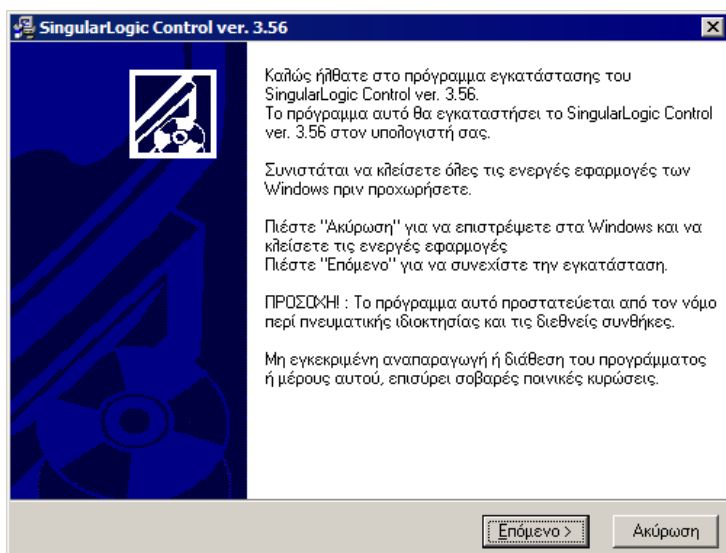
SingularLogic Control ver. 3.56

Καλώς ήλθατε στο πρόγραμμα εγκατάστασης του SingularLogic Control ver. 3.56.
Το πρόγραμμα αυτό θα εγκαταστήσει το SingularLogic Control ver. 3.56 στον υπολογιστή σας.

Συνιστάται να κλείσετε όλες τις ενεργές εφαρμογές των Windows πριν προχωρήσετε.

Πιέστε "Ακύρωση" για να επιστρέψετε στα Windows και να κλείσετε τις ενεργές εφαρμογές
Πιέστε "Επόμενο" για να συνεχίστε την εγκατάσταση.

ΠΡΟΣΟΧΗ! : Το πρόγραμμα αυτό προστατεύεται από τον νόμο περί πνευματικής ιδιοκτησίας και τις διεθνείς συνθήκες.

Μη εγκεκριμένη αναπαραγωγή ή διάθεση του προγράμματος ή μέρους αυτού, επισύρει σοβαρές ποινικές κυρώσεις.

Επόμενο >

Ακύρωση